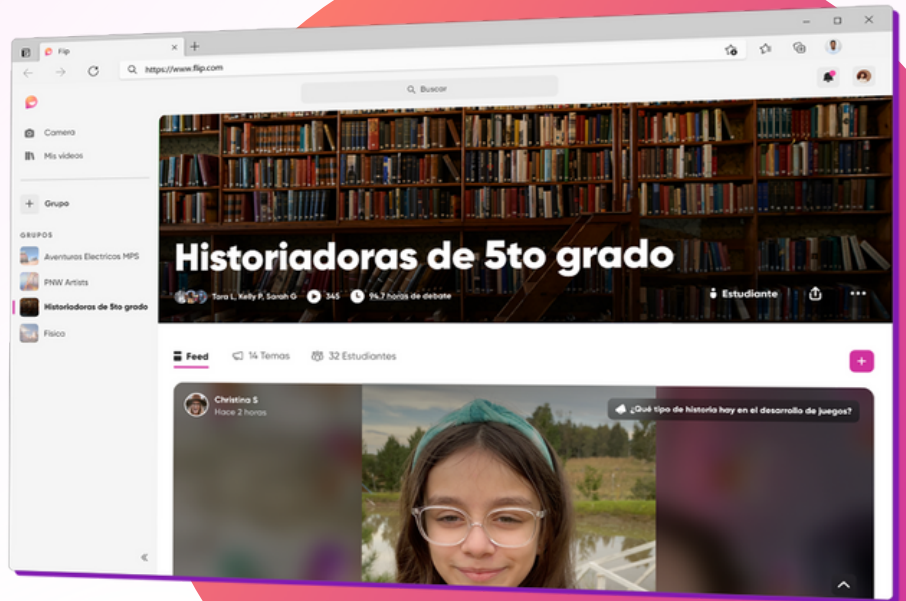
Flip
https://www.flip.com
Buscar
Camera
Mis videos
Grupo
GRUPOS
Aventuras Electricos MPS
PNW Artists
Historiadoras de 5to grado
Fisica
Historiadoras de 5to grado
Tara L, Kelly P, Sarah G 345 94.7 horas de debate
Estudiante
Feed 14 Temas 32 Estudiantes
Christina S
Hace 2 horas
¿Qué tipo de historia hay en el desarrollo de juegos?